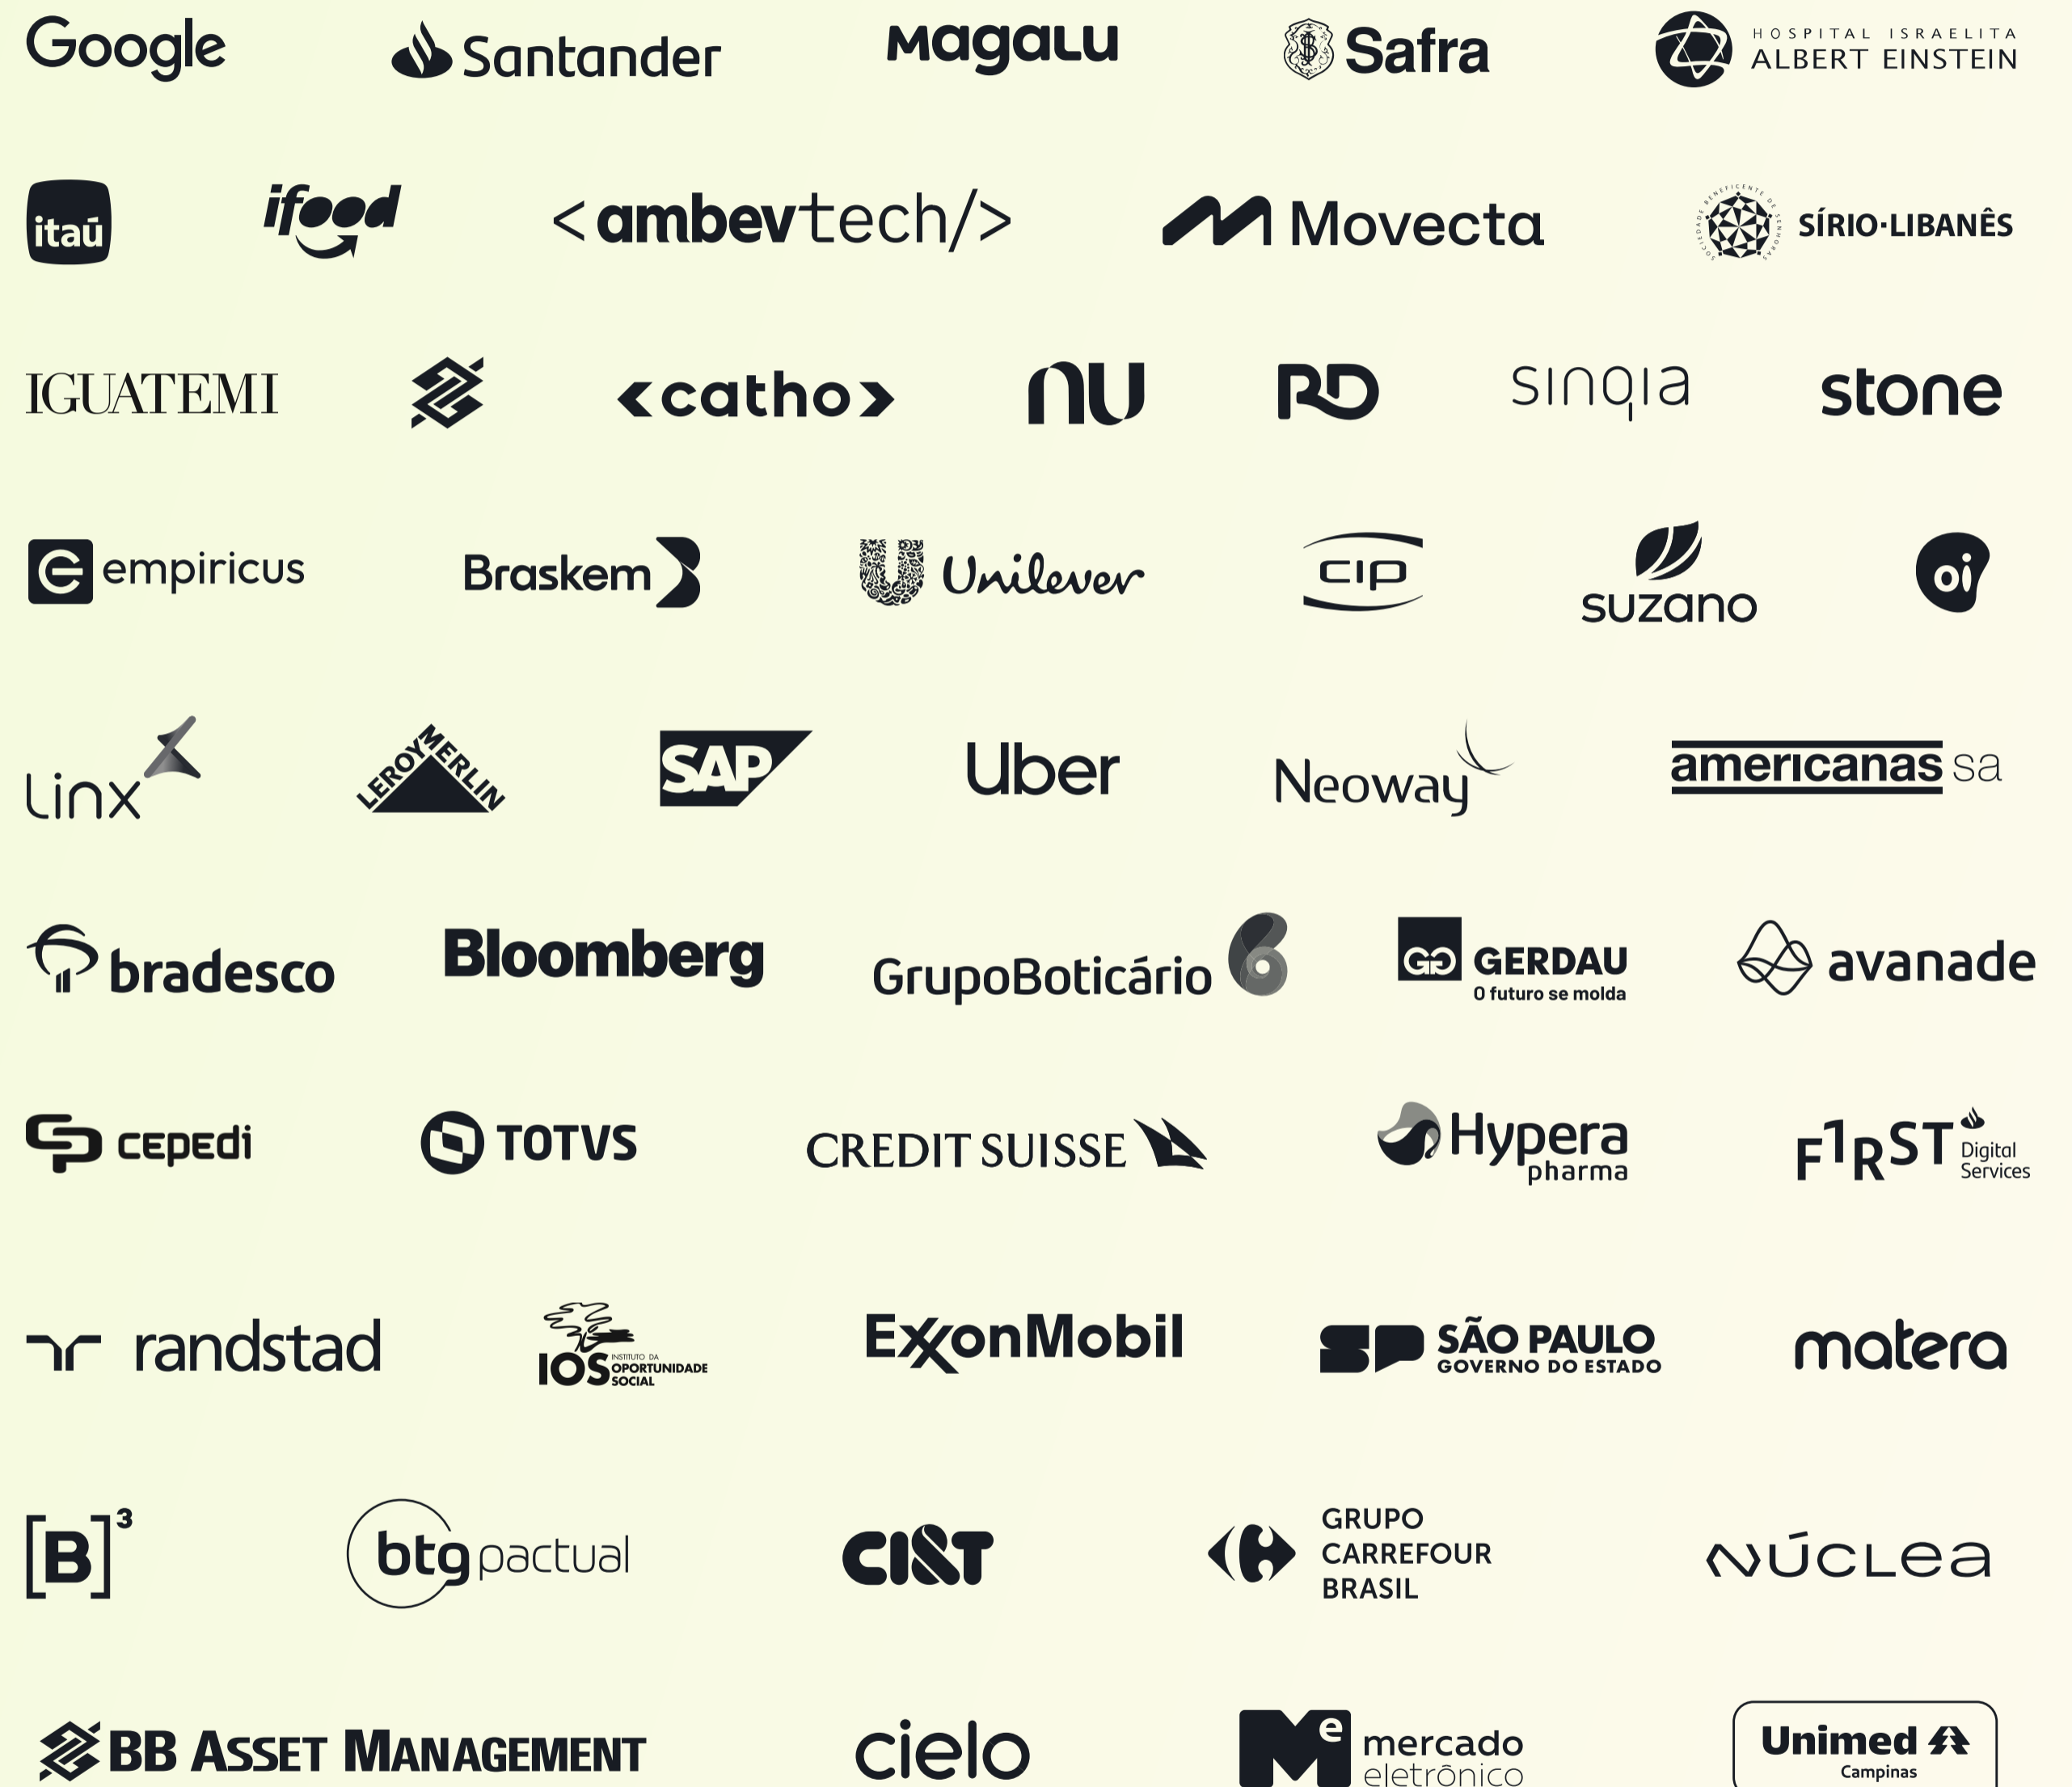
Google Santander Magalu Safra HOSPITAL ISRAELITA ALBERT EINSTEIN

itaú ifood <ambevtech/> Movecta SÍRIO·LIBANÊS

IGUATEMI <catho> nu RD sinqia stone

empiricus Braskem Unilever cip suzano oi

linx LEROY MERLIN SAP Uber Neoway americanas sa

bradesco Bloomberg GrupoBoticário GERDAU O futuro se molda avanade

cepedi TOTVS CREDIT SUISSE Hypera pharma F1RST Digital Services

randstad IOS INSTITUTO DA OPORTUNIDADE SOCIAL ExxonMobil SÃO PAULO GOVERNO DO ESTADO matera

[B]$^3$ btg pactual CI&T GRUPO CARREFOUR BRASIL NÚCLEA

BB ASSET MANAGEMENT cielo mercado eletrônico Unimed Campinas